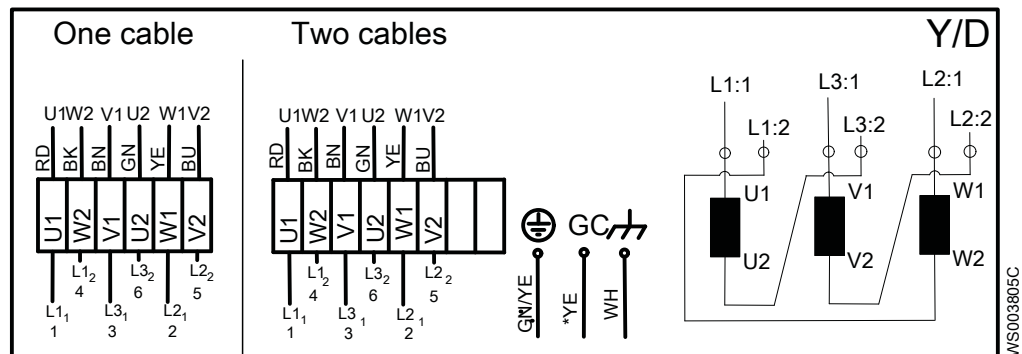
One cable

U1 W2 V1 U2 W1 V2

RD BK BN GN YE BU

U1 W2 V1 U2 W1 V2

$L1_2$ 4 $L3_2$ 6 $L2_2$ 5

$L1_1$ 1 $L3_1$ 3 $L2_1$ 2

Two cables

U1 W2 V1 U2 W1 V2

RD BK BN GN YE BU

U1 W2 V1 U2 W1 V2

$L1_2$ 4 $L3_2$ 6 $L2_2$ 5

$L1_1$ 1 $L3_1$ 3 $L2_1$ 2

GC

GN/YE *YE WH

Y/D

L1:1 L1:2 L3:1 L3:2 L2:1 L2:2

U1 U2 V1 V2 W1 W2

WS003805C